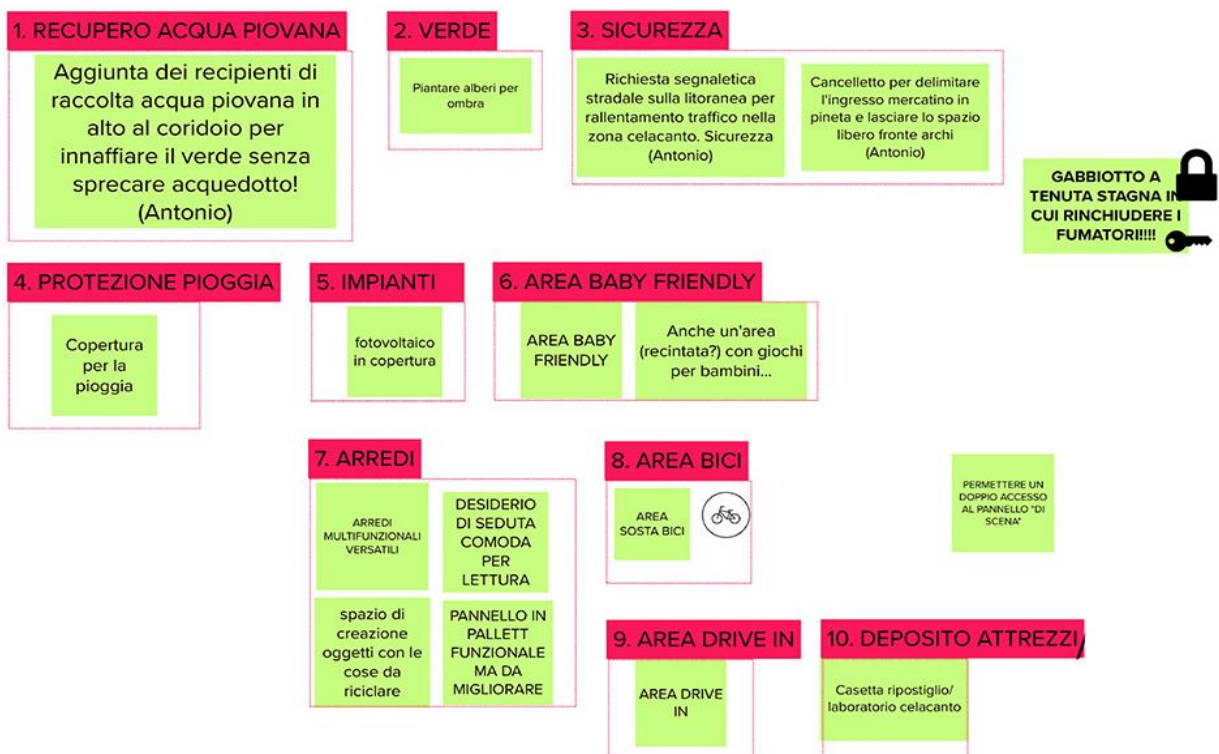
1. RECUPERO ACQUA PIOVANA

Aggiunta dei recipienti di raccolta acqua piovana in alto al coridoio per innaffiare il verde senza sprecare acquedotto! (Antonio)

2. VERDE

Piantare alberi per ombra

3. SICUREZZA

Richiesta segnaletica stradale sulla litoranea per rallentamento traffico nella zona celacanto. Sicurezza (Antonio)

Cancelletto per delimitare l'ingresso mercatino in pineta e lasciare lo spazio libero fronte archi (Antonio)

GABBIOTTO A TENUTA STAGNA IN CUI RINCHIUDERE I FUMATORI!!!!

4. PROTEZIONE PIOGGIA

Copertura per la pioggia

5. IMPIANTI

fotovoltaico in copertura

6. AREA BABY FRIENDLY

AREA BABY FRIENDLY

Anche un'area (recintata?) con giochi per bambini...

7. ARREDI

ARREDI MULTIFUNZIONALI VERSATILI

DESIDERIO DI SEDUTA COMODA PER LETTURA

spazio di creazione oggetti con le cose da riciclare

PANNELLO IN PALLETT FUNZIONALE MA DA MIGLIORARE

8. AREA BICI

AREA SOSTA BICI

PERMETTERE UN DOPPIO ACCESSO AL PANNELLO "DI SCENA"

9. AREA DRIVE IN

AREA DRIVE IN

10. DEPOSITO ATTREZZI

Casetta ripostiglio/ laboratorio celacanto